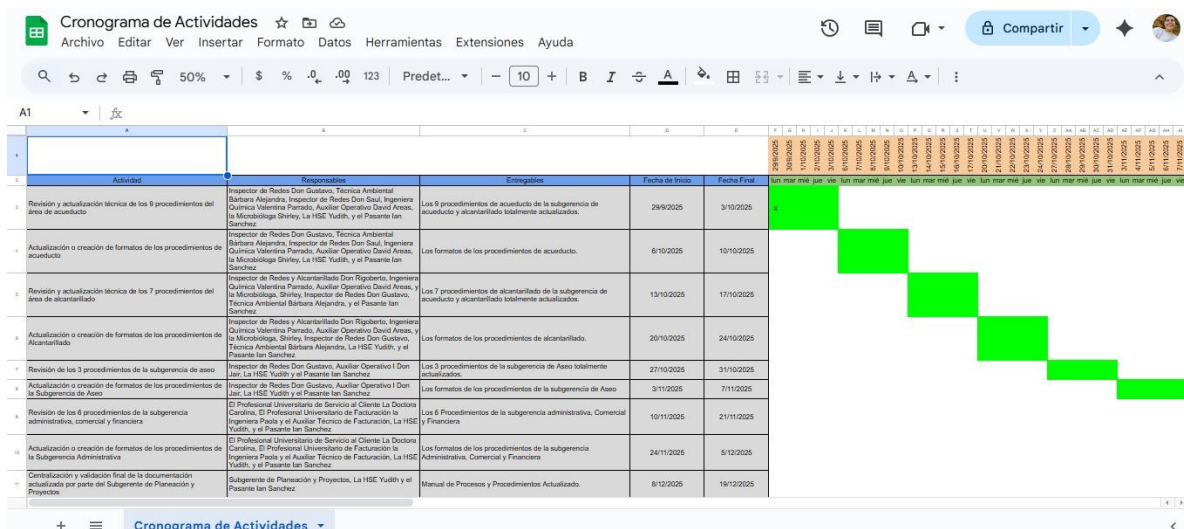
Cronograma de Actividades
Archivo Editar Ver Insertar Formato Datos Herramientas Extensiones Ayuda
Compartir
50% $ % .0 .00 123 Predet... 10 B I
A1 fx

| Actividad | Responsables | Entregables | Fecha de Inicio | Fecha Final |
|---|---|---|---|---|
| Revisión y actualización técnica de los 9 procedimientos del área de acueducto | Inspector de Redes Don Gustavo, Técnica Ambiental Bárbara Alejandra, Inspector de Redes Don Saul, Ingeniera Química Valentina Parrado, Auxiliar Operativo David Areas, la Microbióloga Shirley, La HSE Yudith, y el Pasante Ian Sanchez | Los 9 procedimientos de acueducto de la subgerencia de acueducto y alcantarillado totalmente actualizados. | 29/9/2025 | 3/10/2025 |
| Actualización o creación de formatos de los procedimientos de acueducto | Inspector de Redes Don Gustavo, Técnica Ambiental Bárbara Alejandra, Inspector de Redes Don Saul, Ingeniera Química Valentina Parrado, Auxiliar Operativo David Areas, la Microbióloga Shirley, La HSE Yudith, y el Pasante Ian Sanchez | Los formatos de los procedimientos de acueducto. | 6/10/2025 | 10/10/2025 |
| Revisión y actualización técnica de los 7 procedimientos del área de alcantarillado | Inspector de Redes y Alcantarillado Don Rigoberto, Ingeniera Química Valentina Parrado, Auxiliar Operativo David Areas, y la Microbióloga, Shirley, Inspector de Redes Don Gustavo, Técnica Ambiental Bárbara Alejandra, y el Pasante Ian Sanchez | Los 7 procedimientos de alcantarillado de la subgerencia de acueducto y alcantarillado totalmente actualizados. | 13/10/2025 | 17/10/2025 |
| Actualización o creación de formatos de los procedimientos de Alcantarillado | Inspector de Redes y Alcantarillado Don Rigoberto, Ingeniera Química Valentina Parrado, Auxiliar Operativo David Areas, y la Microbióloga, Shirley, Inspector de Redes Don Gustavo, Técnica Ambiental Bárbara Alejandra, La HSE Yudith, y el Pasante Ian Sanchez | Los formatos de los procedimientos de alcantarillado. | 20/10/2025 | 24/10/2025 |
| Revisión de los 3 procedimientos de la subgerencia de aseo | Inspector de Redes Don Gustavo, Auxiliar Operativo I Don Jair, La HSE Yudith y el Pasante Ian Sanchez | Los 3 procedimientos de la subgerencia de Aseo totalmente actualizados. | 27/10/2025 | 31/10/2025 |
| Actualización o creación de formatos de los procedimientos de la Subgerencia de Aseo | Inspector de Redes Don Gustavo, Auxiliar Operativo I Don Jair, La HSE Yudith y el Pasante Ian Sanchez | Los formatos de los procedimientos de la subgerencia de Aseo | 3/11/2025 | 7/11/2025 |
| Revisión de los 6 procedimientos de la subgerencia administrativa, comercial y financiera | El Profesional Universitario de Servicio al Cliente La Doctora Carolina, El Profesional Universitario de Facturación la Ingeniera Paola y el Auxiliar Técnico de Facturación, La HSE Yudith, y el Pasante Ian Sanchez | Los 6 Procedimientos de la subgerencia administrativa, Comercial y Financiera | 10/11/2025 | 21/11/2025 |
| Actualización o creación de formatos de los procedimientos de la Subgerencia Administrativa | El Profesional Universitario de Servicio al Cliente La Doctora Carolina, El Profesional Universitario de Facturación la Ingeniera Paola y el Auxiliar Técnico de Facturación, La HSE Yudith, y el Pasante Ian Sanchez | Los formatos de los procedimientos de la subgerencia Administrativa, Comercial y Financiera | 24/11/2025 | 5/12/2025 |
| Centralización y validación final de la documentación actualizada por parte del Subgerente de Planeación y Proyectos | Subgerente de Planeación y Proyectos, La HSE Yudith y el Pasante Ian Sanchez | Manual de Procesos y Procedimientos Actualizado. | 8/12/2025 | 19/12/2025 |

29/9/2025 30/9/2025 1/10/2025 2/10/2025 3/10/2025 6/10/2025 7/10/2025 8/10/2025 9/10/2025 10/10/2025 13/10/2025 14/10/2025 15/10/2025 16/10/2025 17/10/2025 20/10/2025 21/10/2025 22/10/2025 23/10/2025 24/10/2025 27/10/2025 28/10/2025 29/10/2025 30/10/2025 31/10/2025 3/11/2025 4/11/2025 5/11/2025 6/11/2025 7/11/2025
lun mar mié jue vie lun mar mié jue vie lun mar mié jue vie lun mar mié jue vie lun mar mié jue vie lun mar mié jue vie
x

Cronograma de Actividades